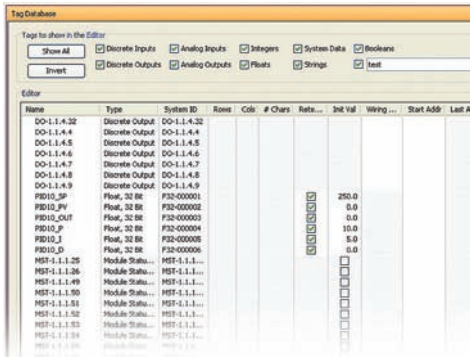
Tag Database

Tags to show in the Editor

Show All

Invert

Discrete Inputs

Discrete Outputs

Analog Inputs

Analog Outputs

Integers

Floats

System Data

Strings

Booleans

test

Editor

| Name | Type | System ID | Rows | Cols | # Chars | Rete... | Init Val | Wiring ... | Start Addr | Last A |
|---|---|---|---|---|---|---|---|---|---|---|
| DO-1.1.4.32 | Discrete Output | DO-1.1.4.32 | | | | | | | | |
| DO-1.1.4.4 | Discrete Output | DO-1.1.4.4 | | | | | | | | |
| DO-1.1.4.5 | Discrete Output | DO-1.1.4.5 | | | | | | | | |
| DO-1.1.4.6 | Discrete Output | DO-1.1.4.6 | | | | | | | | |
| DO-1.1.4.7 | Discrete Output | DO-1.1.4.7 | | | | | | | | |
| DO-1.1.4.8 | Discrete Output | DO-1.1.4.8 | | | | | | | | |
| DO-1.1.4.9 | Discrete Output | DO-1.1.4.9 | | | | | | | | |
| PID10_SP | Float, 32 Bit | F32-000001 | | | | | 250.0 | | | |
| PID10_PV | Float, 32 Bit | F32-000002 | | | | | 0.0 | | | |
| PID10_OUT | Float, 32 Bit | F32-000003 | | | | | 0.0 | | | |
| PID10_P | Float, 32 Bit | F32-000004 | | | | | 10.0 | | | |
| PID10_I | Float, 32 Bit | F32-000005 | | | | | 5.0 | | | |
| PID10_D | Float, 32 Bit | F32-000006 | | | | | 0.0 | | | |
| MST-1.1.1.25 | Module Statu... | MST-1.1.1... | | | | | | | | |
| MST-1.1.1.26 | Module Statu... | MST-1.1.1... | | | | | | | | |
| MST-1.1.1.49 | Module Statu... | MST-1.1.1... | | | | | | | | |
| MST-1.1.1.50 | Module Statu... | MST-1.1.1... | | | | | | | | |
| MST-1.1.1.51 | Module Statu... | MST-1.1.1... | | | | | | | | |
| MST-1.1.1.52 | Module Statu... | MST-1.1.1... | | | | | | | | |
| MST-1.1.1.53 | Module Statu... | MST-1.1.1... | | | | | | | | |
| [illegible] | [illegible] | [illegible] | | | | | | | | |